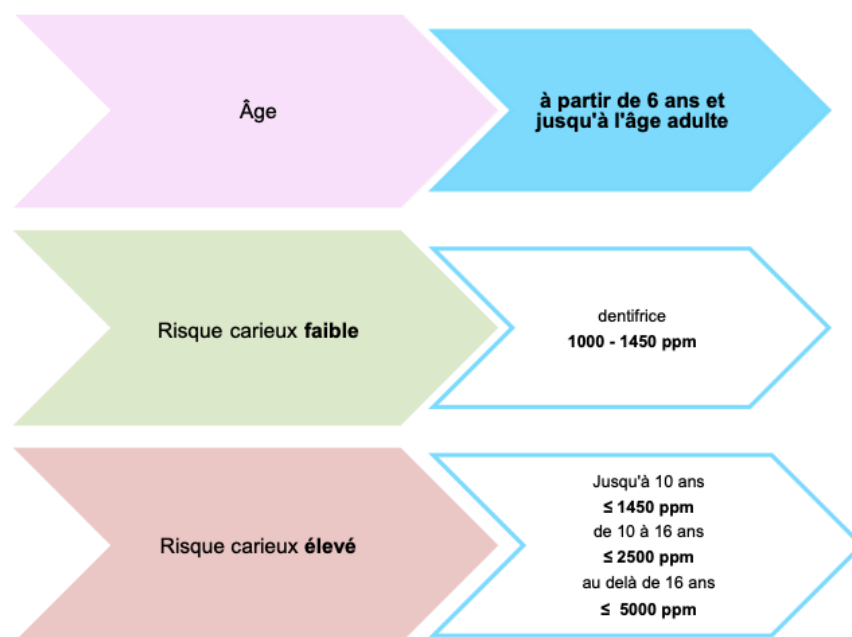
Âge

à partir de 6 ans et jusqu'à l'âge adulte

Risque carieux **faible**

dentifrice
**1000 - 1450 ppm**

Risque carieux **élevé**

Jusqu'à 10 ans
**≤ 1450 ppm**
de 10 à 16 ans
**≤ 2500 ppm**
au delà de 16 ans
**≤ 5000 ppm**